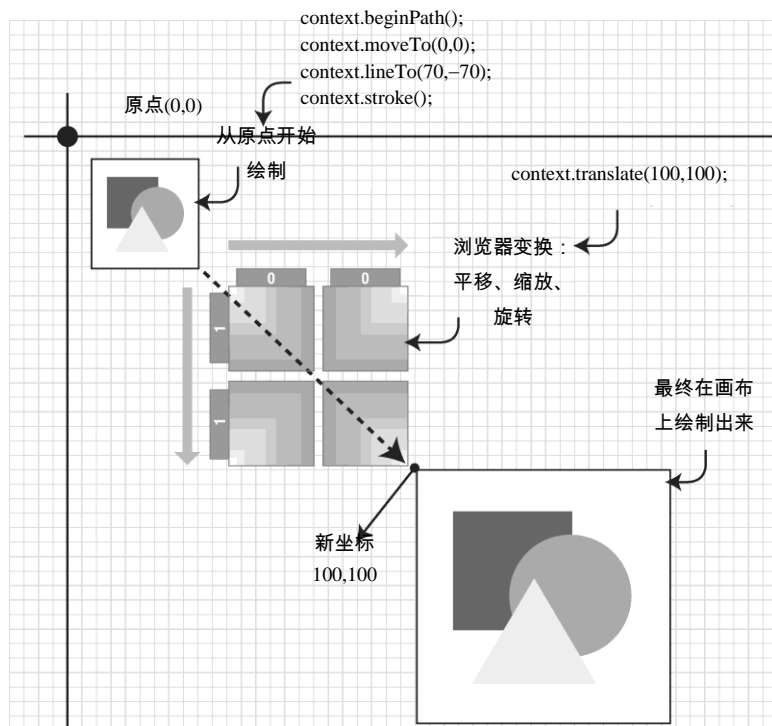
context.beginPath();
context.moveTo(0,0);
context.lineTo(70,–70);
context.stroke();

原点(0,0)

从原点开始
绘制

context.translate(100,100);

浏览器变换：
平移、缩放、
旋转

0
0
1
1

最终在画布
上绘制出来

新坐标
100,100